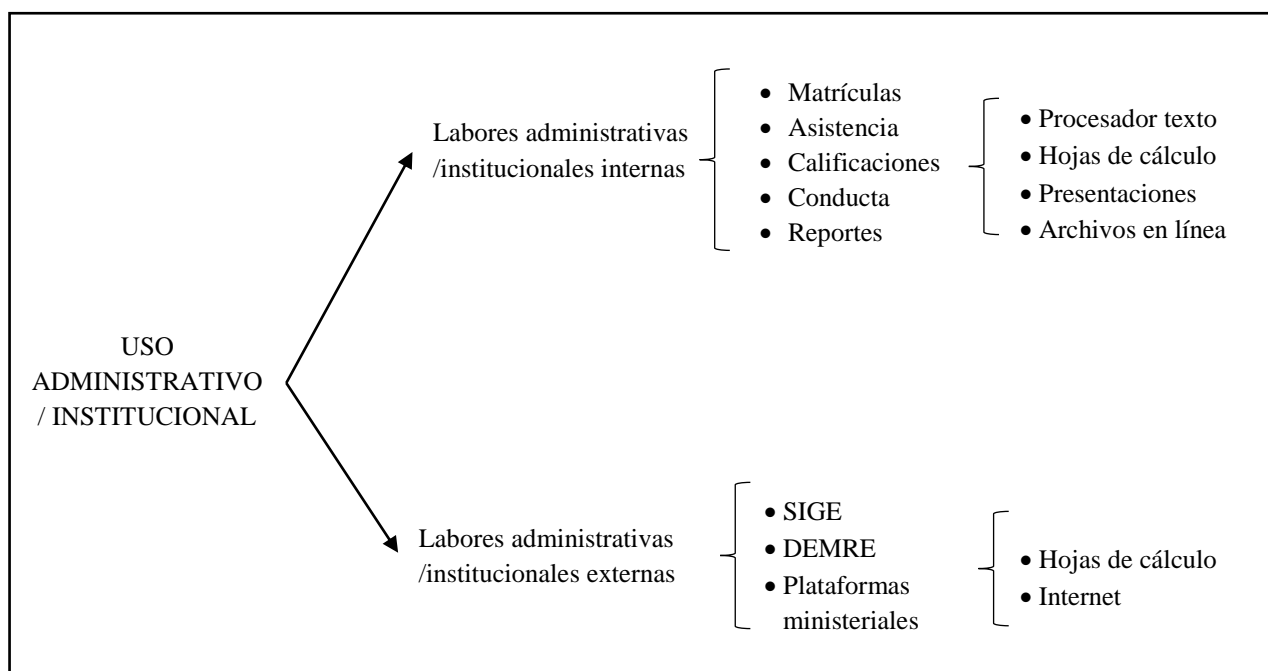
USO ADMINISTRATIVO / INSTITUCIONAL

Labores administrativas /institucionales internas

- Matrículas
- Asistencia
- Calificaciones
- Conducta
- Reportes

- Procesador texto
- Hojas de cálculo
- Presentaciones
- Archivos en línea

Labores administrativas /institucionales externas

- SIGE
- DEMRE
- Plataformas ministeriales

- Hojas de cálculo
- Internet